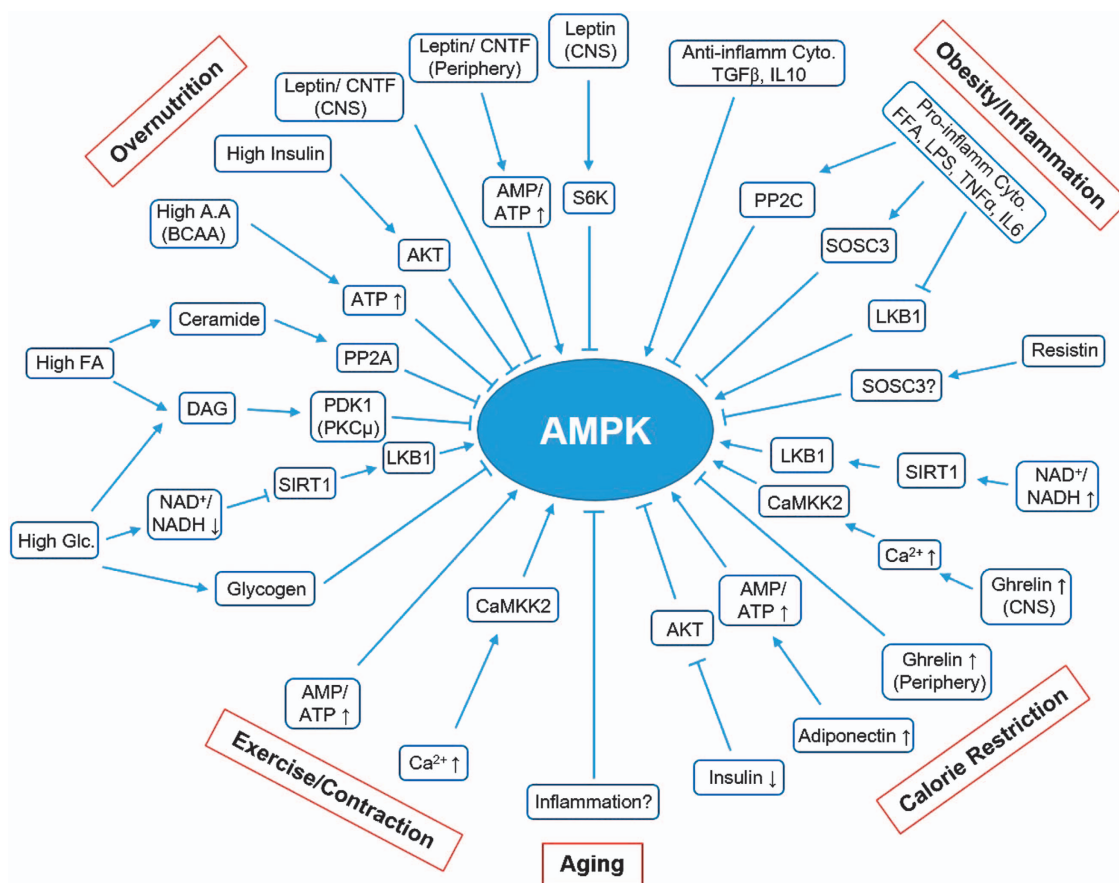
Overnutrition

Leptin/ CNTF (CNS)

Leptin/ CNTF (Periphery)

Leptin (CNS)

Anti-inflamm Cyto. TGFβ, IL10

Obesity/Inflammation

Pro-inflamm Cyto. FFA, LPS, TNFα, IL6

High Insulin

AMP/ ATP ↑

S6K

PP2C

SOSC3

High A.A (BCAA)

AKT

ATP ↑

LKB1

Ceramide

High FA

PP2A

Resistin

SOSC3?

DAG

PDK1 (PKCμ)

AMPK

LKB1

SIRT1

NAD⁺/ NADH ↑

LKB1

SIRT1

NAD⁺/ NADH ↓

CaMKK2

High Glc.

Ca²⁺ ↑

Ghrelin ↑ (CNS)

Glycogen

CaMKK2

AMP/ ATP ↑

AKT

AMP/ ATP ↑

Ghrelin ↑ (Periphery)

Adiponectin ↑

Exercise/Contraction

Ca²⁺ ↑

Insulin ↓

Calorie Restriction

Inflammation?

Aging